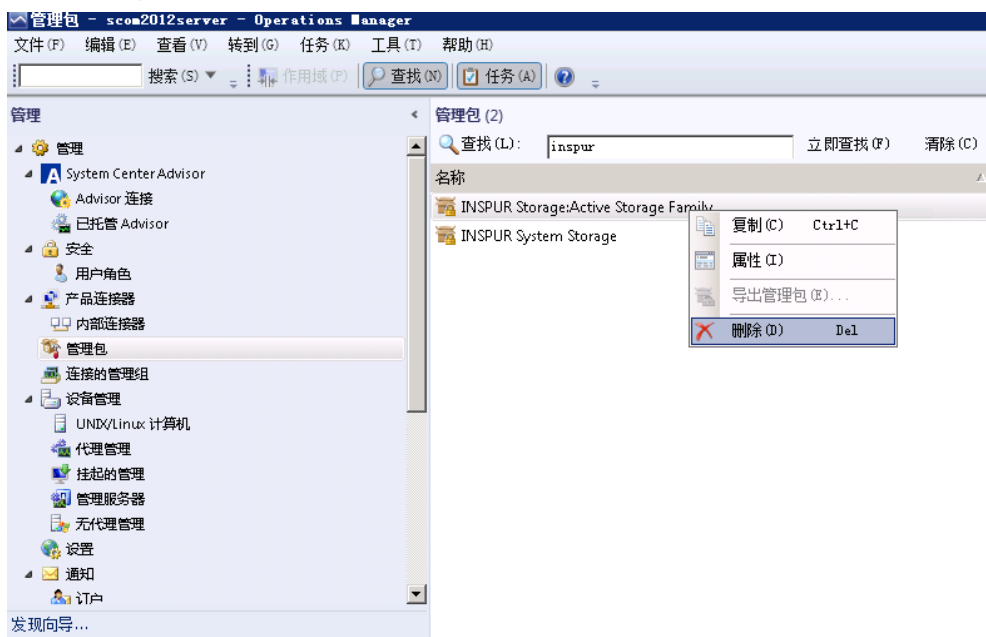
管理包 - scom2012server - Operations Manager

文件(F) 编辑(E) 查看(V) 转到(G) 任务(K) 工具(T) 帮助(H)

搜索(S) ▼ 作用域(P) 查找(N) 任务(A)

管理

管理
System Center Advisor
Advisor 连接
已托管 Advisor
安全
用户角色
产品连接器
内部连接器
管理包
连接的管理组
设备管理
UNIX/Linux 计算机
代理管理
挂起的管理
管理服务器
无代理管理
设置
通知
订户

发现向导...

管理包 (2)

查找(L): inspur 立即查找(F) 清除(C)

名称

INSPUR Storage:Active Storage Family
INSPUR System Storage

复制(C) Ctrl+C
属性(I)
导出管理包(E)...
删除(D) Del